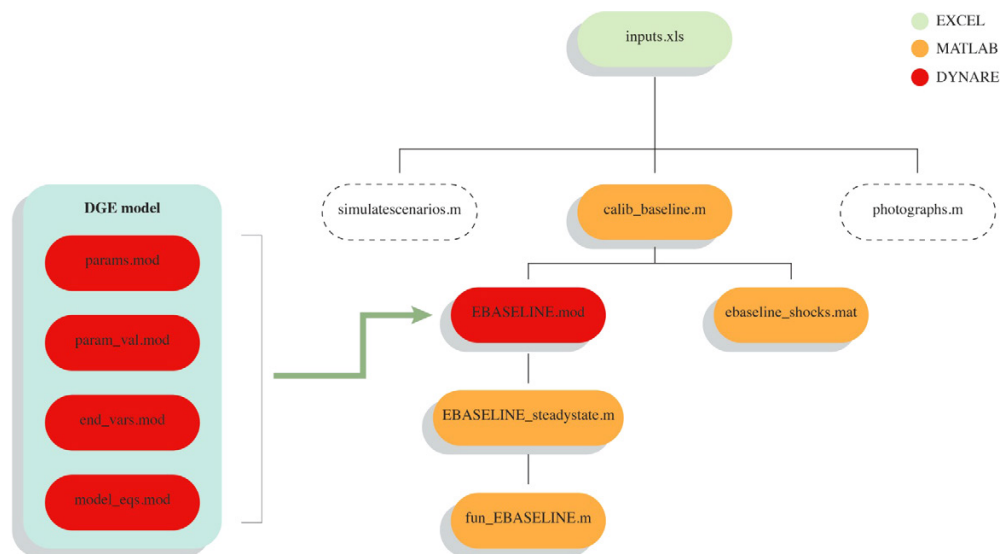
EXCEL
MATLAB
DYNARE

inputs.xls

simulatescenarios.m

calib_baseline.m

photographs.m

DGE model

params.mod

param_val.mod

end_vars.mod

model_eqs.mod

EBASELINE.mod

ebaseline_shocks.mat

EBASELINE_steadystate.m

fun_EBASELINE.m